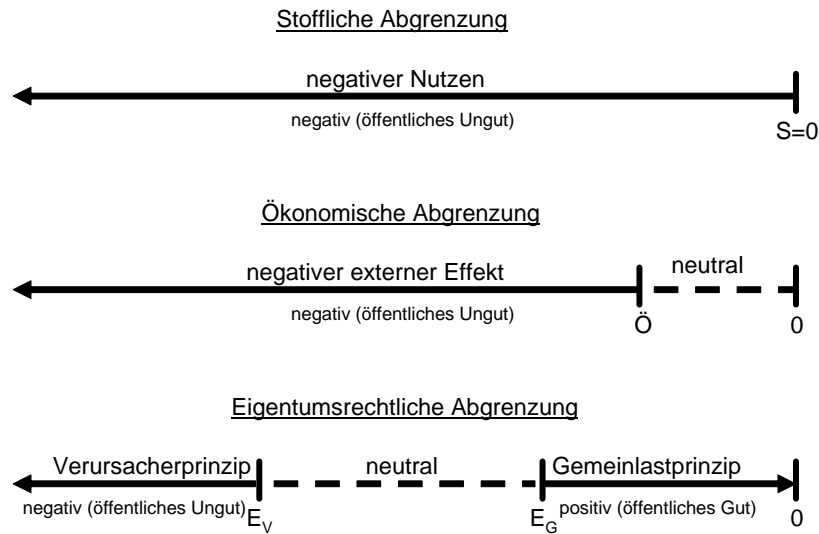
Stoffliche Abgrenzung

negativer Nutzen

negativ (öffentliches Ungut)

S=0

Ökonomische Abgrenzung

negativer externer Effekt

neutral

negativ (öffentliches Ungut)

Ö

0

Eigentumsrechtliche Abgrenzung

Verursacherprinzip

neutral

Gemeinlastprinzip

negativ (öffentliches Ungut)

$E_V$

$E_G$

positiv (öffentliches Gut)

0